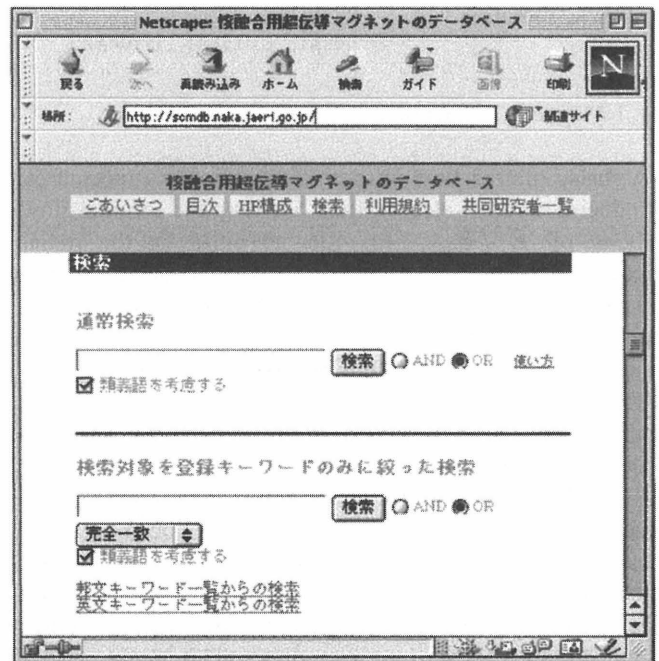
Netscape: 核融合用超伝導マグネットのデータベース

戻る 次へ 再読み込み ホーム 検索 ガイド 画像 印刷

場所: http://scmdb.naka.jaeri.go.jp/ 関連サイト

核融合用超伝導マグネットのデータベース

ごあいさつ 目次 HP構成 検索 利用規約 共同研究者一覧

検索

通常検索

検索 AND OR 使い方

類義語を考慮する

検索対象を登録キーワードのみに絞った検索

検索 AND OR

完全一致

類義語を考慮する

邦文キーワード一覧からの検索

英文キーワード一覧からの検索